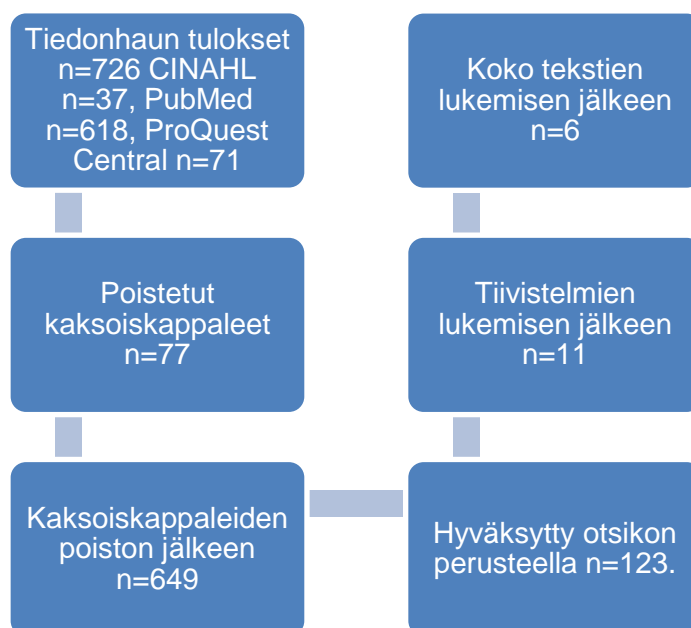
Tiedonhaun tulokset n=726 CINAHL n=37, PubMed n=618, ProQuest Central n=71

Poistetut kaksoiskappaleet n=77

Kaksoiskappaleiden poiston jälkeen n=649

Hyväksytty otsikon perusteella n=123.

Tiivistelmien lukemisen jälkeen n=11

Koko tekstien lukemisen jälkeen n=6